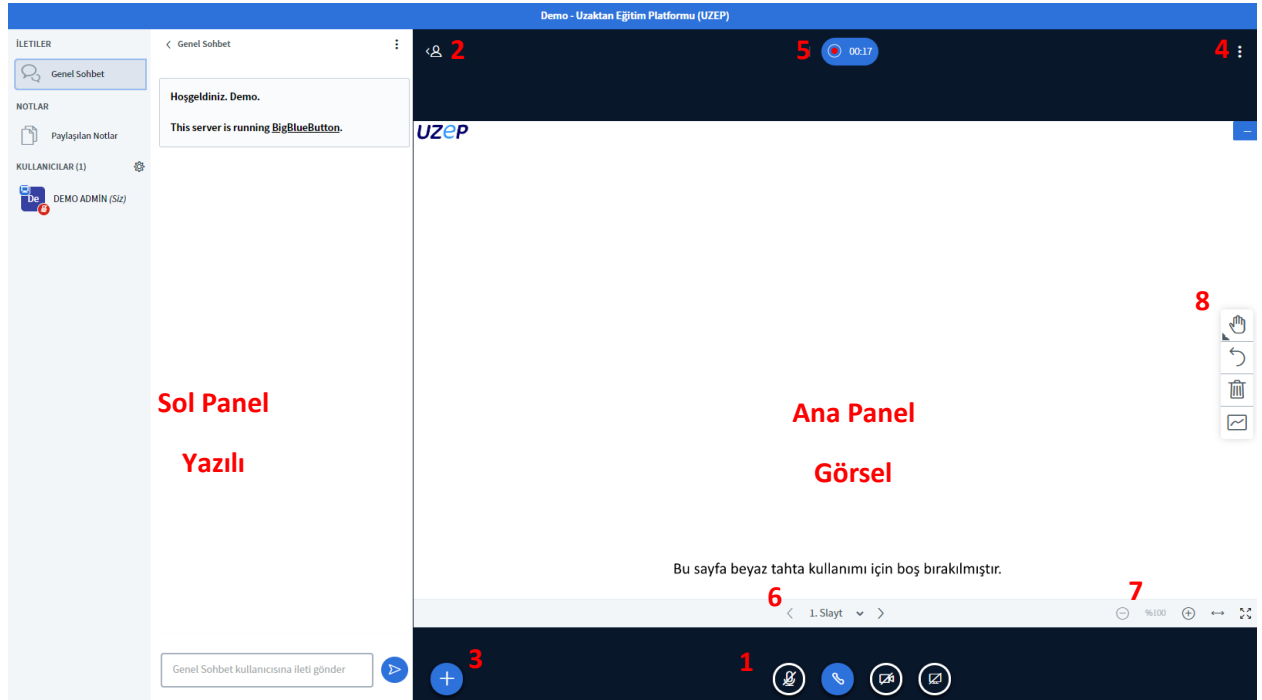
Demo - Uzaktan Eğitim Platformu (UZEP)

İLETİLER

Genel Sohbet

NOTLAR

Paylaşılan Notlar

KULLANICILAR (1)

De

DEMO ADMİN (Siz)

Genel Sohbet

Hoşgeldiniz. Demo.

This server is running BigBlueButton.

Sol Panel

Yazılı

Genel Sohbet kullanıcısına ileti gönder

2

5

00:17

4

UZeP

8

Ana Panel

Görsel

Bu sayfa beyaz tahta kullanımı için boş bırakılmıştır.

6

1. Slayt

7

%100

3

1